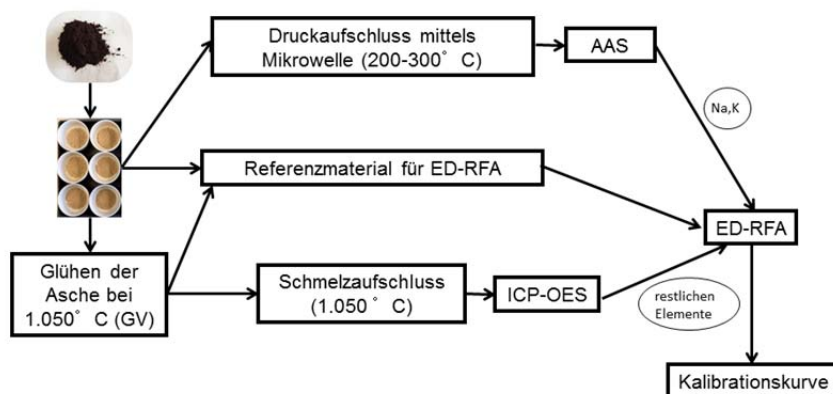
Druckaufschluss mittels Mikrowelle (200-300˚ C)

AAS

Na,K

Referenzmaterial für ED-RFA

ED-RFA

Glühen der Asche bei 1.050˚ C (GV)

Schmelzaufschluss (1.050˚ C)

ICP-OES

restlichen Elemente

Kalibrationskurve